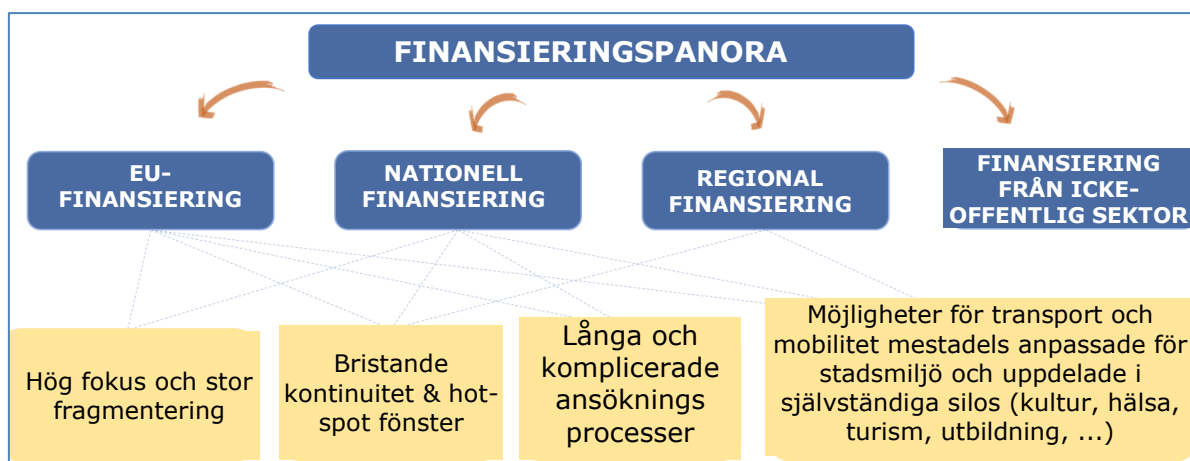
FINANSIERINGSPANORA

EU-FINANSIERING

NATIONELL FINANSIERING

REGIONAL FINANSIERING

FINANSIERING FRÅN ICKE-OFFENTLIG SEKTOR

Hög fokus och stor fragmentering

Bristande kontinuitet & hot-spot fönster

Långa och komplicerade ansöknings processer

Möjligheter för transport och mobilitet mestadels anpassade för stadsmiljö och uppdelade i självständiga silos (kultur, hälsa, turism, utbildning, ...)